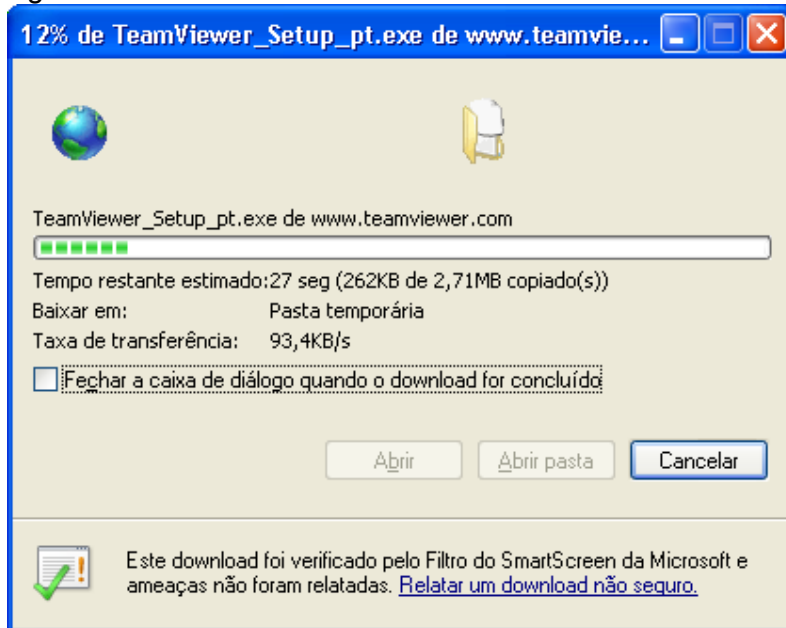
12% de TeamViewer_Setup_pt.exe de www.teamvie...

TeamViewer_Setup_pt.exe de www.teamviewer.com

Tempo restante estimado:27 seg (262KB de 2,71MB copiado(s))
Baixar em: Pasta temporária
Taxa de transferência: 93,4KB/s

Fechar a caixa de diálogo quando o download for concluído

Abrir
Abrir pasta
Cancelar

Este download foi verificado pelo Filtro do SmartScreen da Microsoft e ameaças não foram relatadas. Relatar um download não seguro.